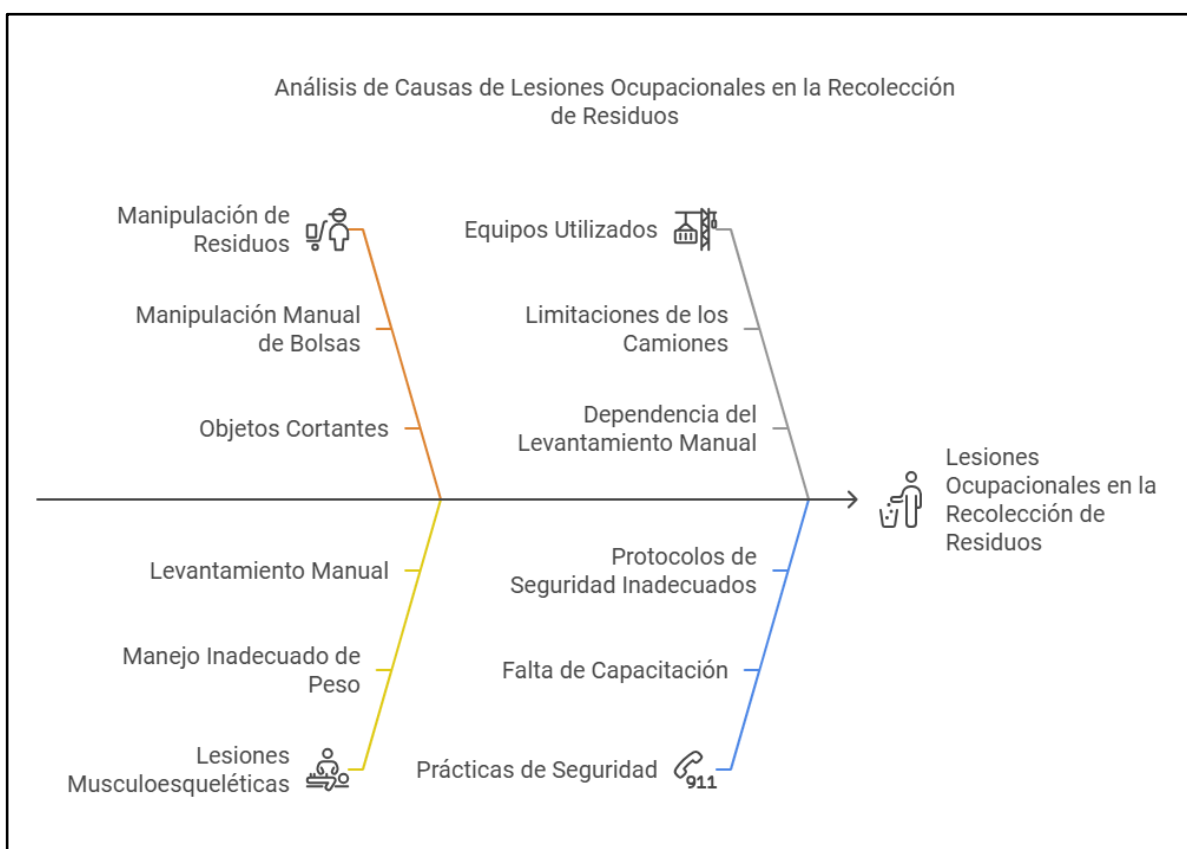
Análisis de Causas de Lesiones Ocupacionales en la Recolección de Residuos

Manipulación de Residuos

Manipulación Manual de Bolsas

Objetos Cortantes

Equipos Utilizados

Limitaciones de los Camiones

Dependencia del Levantamiento Manual

Lesiones Ocupacionales en la Recolección de Residuos

Levantamiento Manual

Manejo Inadecuado de Peso

Lesiones Musculoesqueléticas

Protocolos de Seguridad Inadecuados

Falta de Capacitación

Prácticas de Seguridad

911